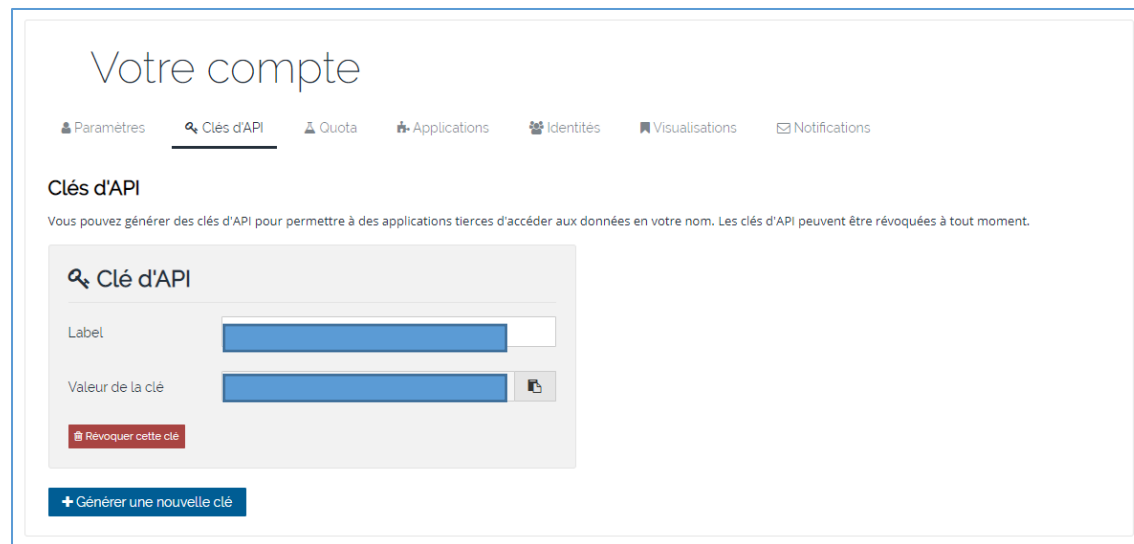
Votre compte

Paramètres Clés d'API Quota Applications Identités Visualisations Notifications

Clés d'API

Vous pouvez générer des clés d'API pour permettre à des applications tierces d'accéder aux données en votre nom. Les clés d'API peuvent être révoquées à tout moment.

Clé d'API

Label

Valeur de la clé

Révoquer cette clé

+ Générer une nouvelle clé